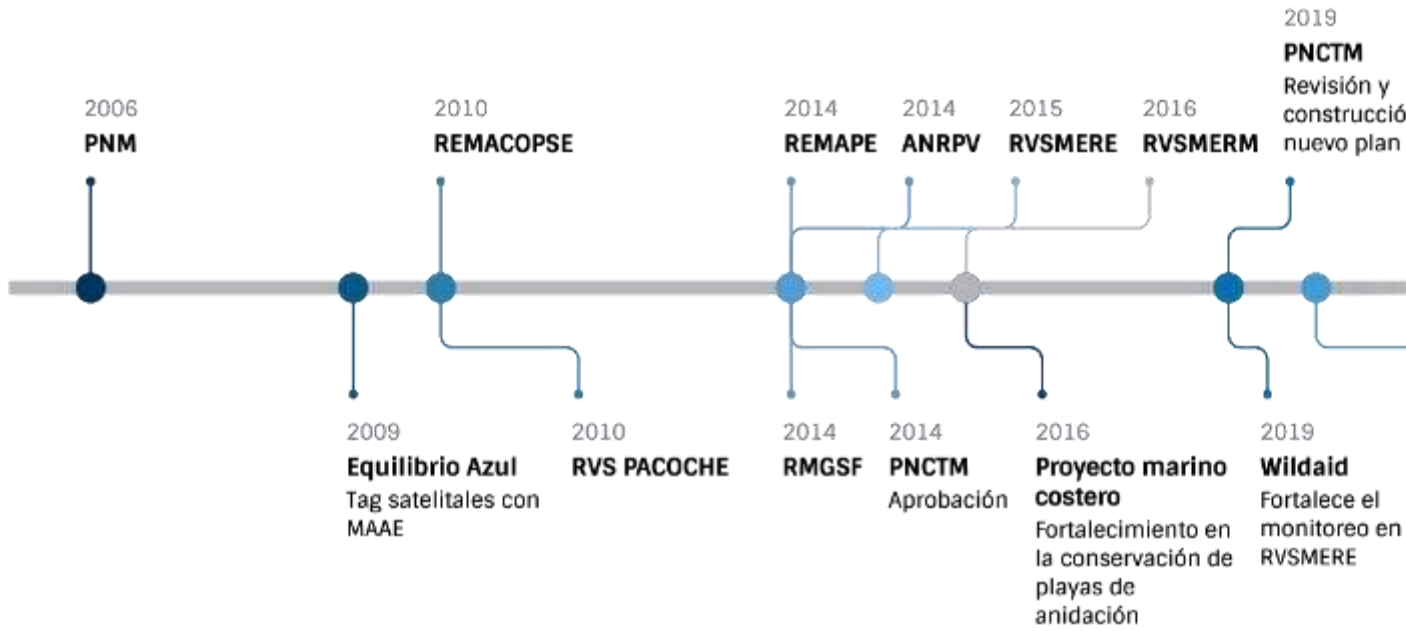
2006
PNM

2010
REMACOPSE

2014
REMAPE

2014
ANRPV

2015
RVSMERE

2016
RVSMERM

2019
PNCTM
Revisión y construcció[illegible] nuevo plan

2009
Equilibrio Azul
Tag satelitales con MAAE

2010
RVS PACOCHE

2014
RMGSF

2014
PNCTM
Aprobación

2016
Proyecto marino costero
Fortalecimiento en la conservación de playas de anidación

2019
Wildaid
Fortalece el monitoreo en RVSMERE